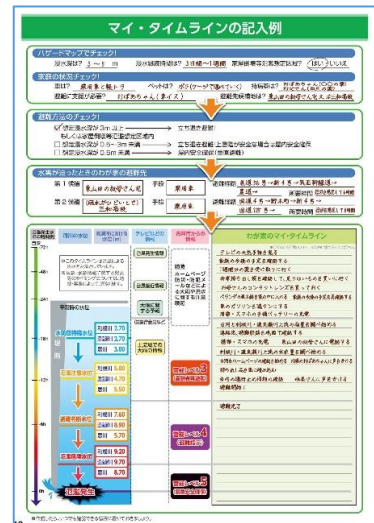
マイ・タイムラインの記入例

ハザードマップでチェック!
浸水深は? 3〜4m　浸水継続時間は? 3日間〜1週間　家屋倒壊等氾濫想定区域? (はい)・いいえ

家族の状況チェック!
家族は? 父 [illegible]　ペットは? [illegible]　持病等は? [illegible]
避難に支援が必要? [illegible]　避難先候補地は? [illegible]

避難方法のチェック!
浸水深が3m以上 もしくは家屋倒壊等氾濫想定区域内 → 立ち退き避難
浸水深が0.5〜3m未満 → 立ち退き避難(上層階が安全な場合は屋内安全確保)
浸水深が0.5m未満 → 屋内安全確保(自宅避難)

水害が迫ったときのわが家の避難先
第1候補 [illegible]　手段 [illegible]　避難経路 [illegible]
第2候補 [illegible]　手段 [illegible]　避難経路 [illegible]

わが家のマイ・タイムライン

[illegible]

※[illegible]